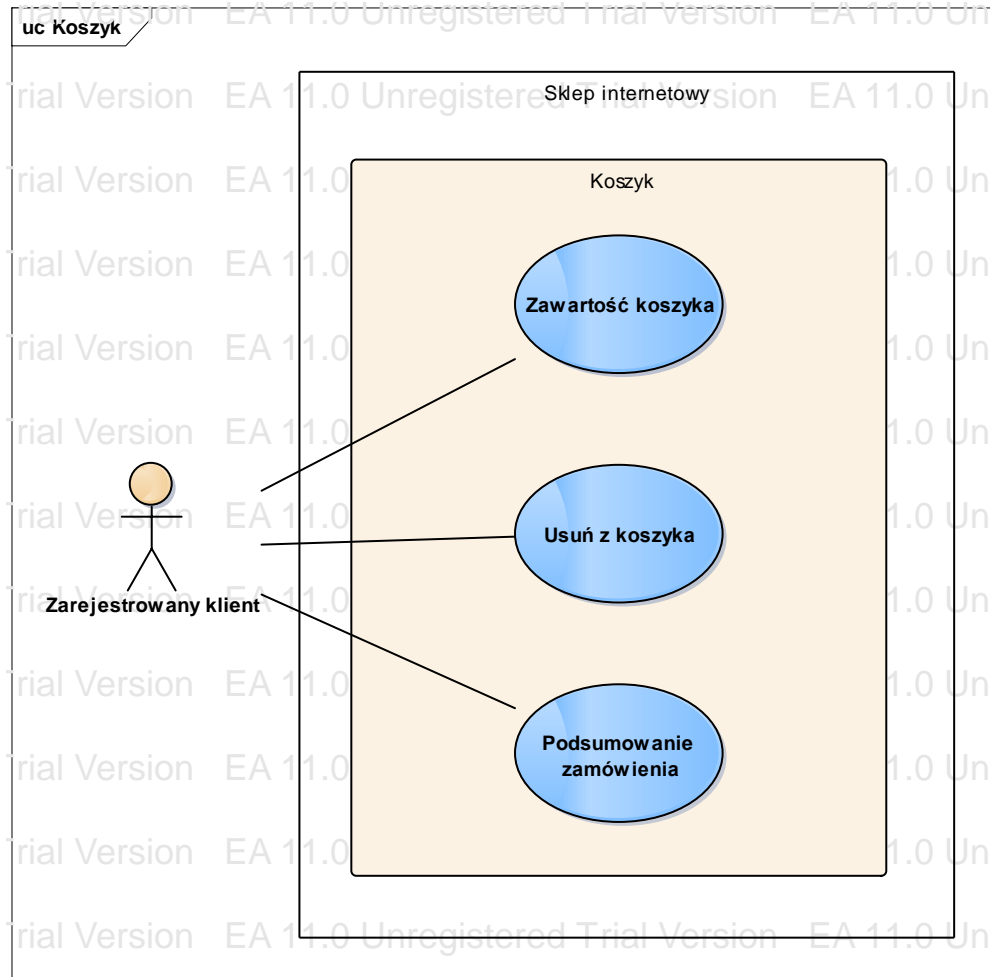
uc Koszyk

rial Version EA 11.0 Unregistered Trial Version EA 11.0 Un

Sklep internetowy

Koszyk

Zawartość koszyka

Usuń z koszyka

Podsumowanie zamówienia

Zarejestrowany klient

rial Version EA 11.0 Unregistered Trial Version EA 11.0 Un